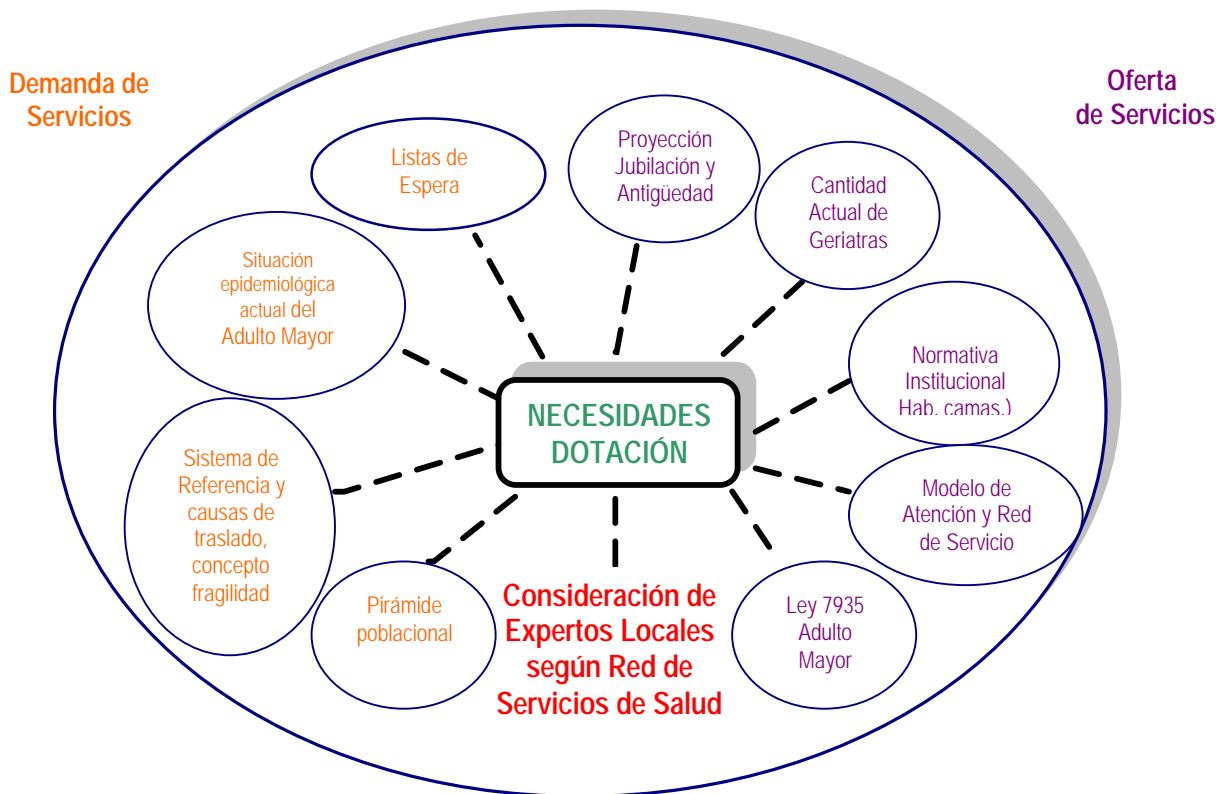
Demanda de Servicios

Oferta de Servicios

Listas de Espera

Proyección Jubilación y Antigüedad

Cantidad Actual de Geriatras

Situación epidemiológica actual del Adulto Mayor

Normativa Institucional Hab. camas.)

NECESIDADES DOTACIÓN

Sistema de Referencia y causas de traslado, concepto fragilidad

Modelo de Atención y Red de Servicio

Pirámide poblacional

Consideración de Expertos Locales según Red de Servicios de Salud

Ley 7935 Adulto Mayor